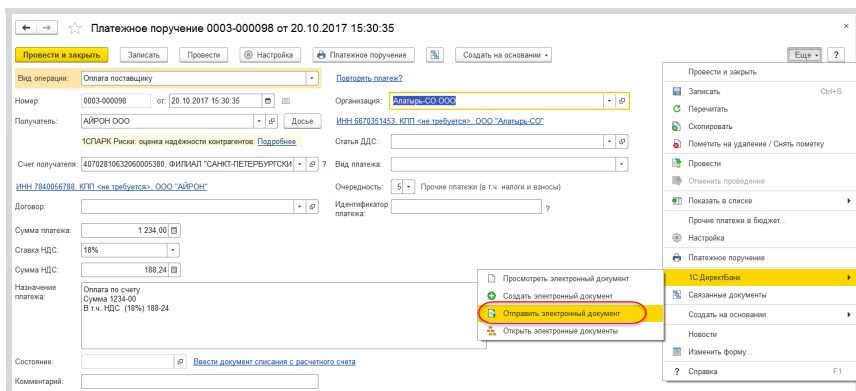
Платежное поручение 0003-000098 от 20.10.2017 15:30:35

Провести и закрыть | Записать | Провести | Настройка | Платежное поручение | Создать на основании | Еще | ?

Вид операции: Оплата поставщику
Повторить платеж?

Номер: 0003-000098 от: 20.10.2017 15:30:35
Организация: Алатырь-СО ООО

Получатель: АЙРОН ООО
Досье
ИНН 6670351453, КПП <не требуется>, ООО "Алатырь-СО"

1СПАРК Риски: оценка надёжности контрагентов. Подробнее
Статья ДДС:

Счет получателя: 40702810632060005380, ФИЛИАЛ "САНКТ-ПЕТЕРБУРГСКИ
Вид платежа:

ИНН 7840056788, КПП <не требуется>, ООО "АЙРОН"
Очередность: 5 Прочие платежи (в т.ч. налоги и взносы)

Договор:
Идентификатор платежа:
?

Сумма платежа: 1 234,00
Ставка НДС: 18%
Сумма НДС: 188,24

Назначение платежа:
Оплата по счету
Сумма 1234-00
В т.ч. НДС (18%) 188-24

Просмотреть электронный документ
Создать электронный документ
Отправить электронный документ
Открыть электронные документы

Состояние:
Ввести документ списания с расчетного счета

Комментарий:

Провести и закрыть
Записать Ctrl+S
Перечитать
Скопировать
Пометить на удаление / Снять пометку
Провести
Отменить проведение
Показать в списке
Прочие платежи в Бюджет...
Настройка
Платежное поручение
1С:ДиректБанк
Связанные документы
Создать на основании
Новости
Изменить форму...
Справка F1